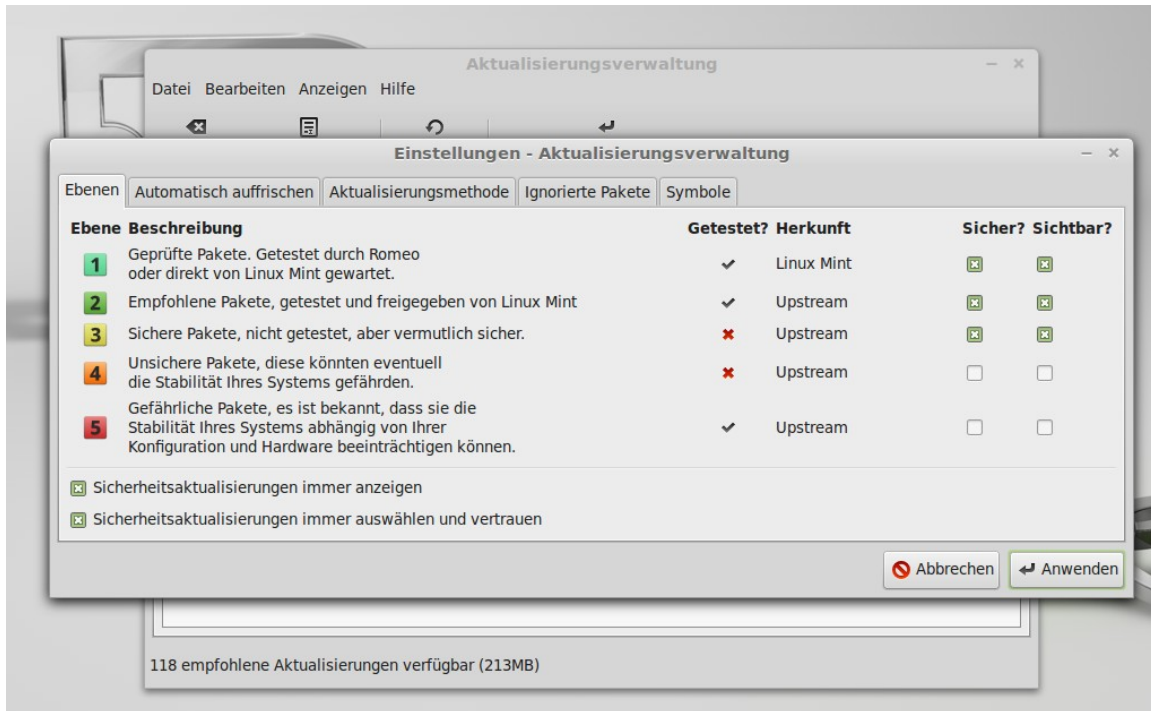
Aktualisierungsverwaltung

Datei Bearbeiten Anzeigen Hilfe

Einstellungen - Aktualisierungsverwaltung

Ebenen | Automatisch auffrischen | Aktualisierungsmethode | Ignorierte Pakete | Symbole

| Ebene | Beschreibung | Getestet? | Herkunft | Sicher? | Sichtbar? |
|---|---|---|---|---|---|
| 1 | Geprüfte Pakete. Getestet durch Romeo oder direkt von Linux Mint gewartet. | ✔ | Linux Mint | ☒ | ☒ |
| 2 | Empfohlene Pakete, getestet und freigegeben von Linux Mint | ✔ | Upstream | ☒ | ☒ |
| 3 | Sichere Pakete, nicht getestet, aber vermutlich sicher. | ✖ | Upstream | ☒ | ☒ |
| 4 | Unsichere Pakete, diese könnten eventuell die Stabilität Ihres Systems gefährden. | ✖ | Upstream | ☐ | ☐ |
| 5 | Gefährliche Pakete, es ist bekannt, dass sie die Stabilität Ihres Systems abhängig von Ihrer Konfiguration und Hardware beeinträchtigen können. | ✔ | Upstream | ☐ | ☐ |

☒ Sicherheitsaktualisierungen immer anzeigen

☒ Sicherheitsaktualisierungen immer auswählen und vertrauen

Abbrechen Anwenden

118 empfohlene Aktualisierungen verfügbar (213MB)